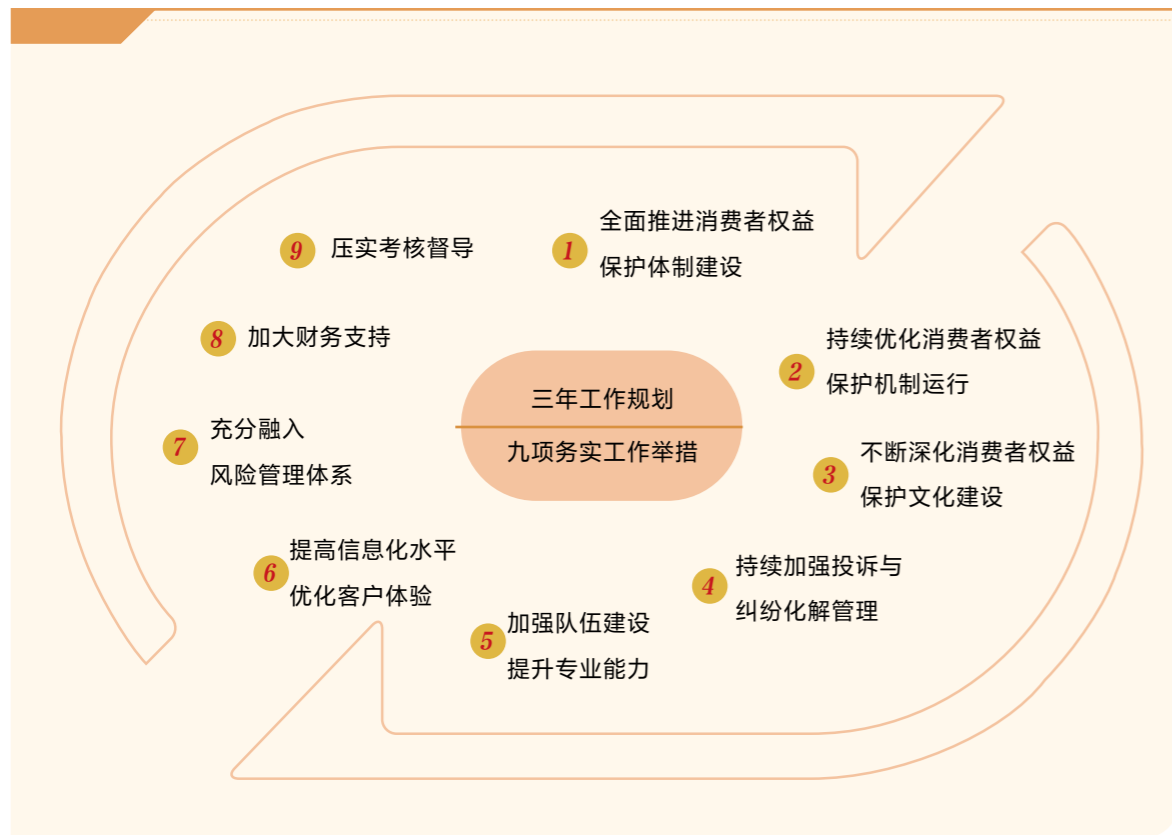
三年工作规划
九项务实工作举措

1 全面推进消费者权益保护体制建设

2 持续优化消费者权益保护机制运行

3 不断深化消费者权益保护文化建设

4 持续加强投诉与纠纷化解管理

5 加强队伍建设提升专业能力

6 提高信息化水平优化客户体验

7 充分融入风险管理体系

8 加大财务支持

9 压实考核督导